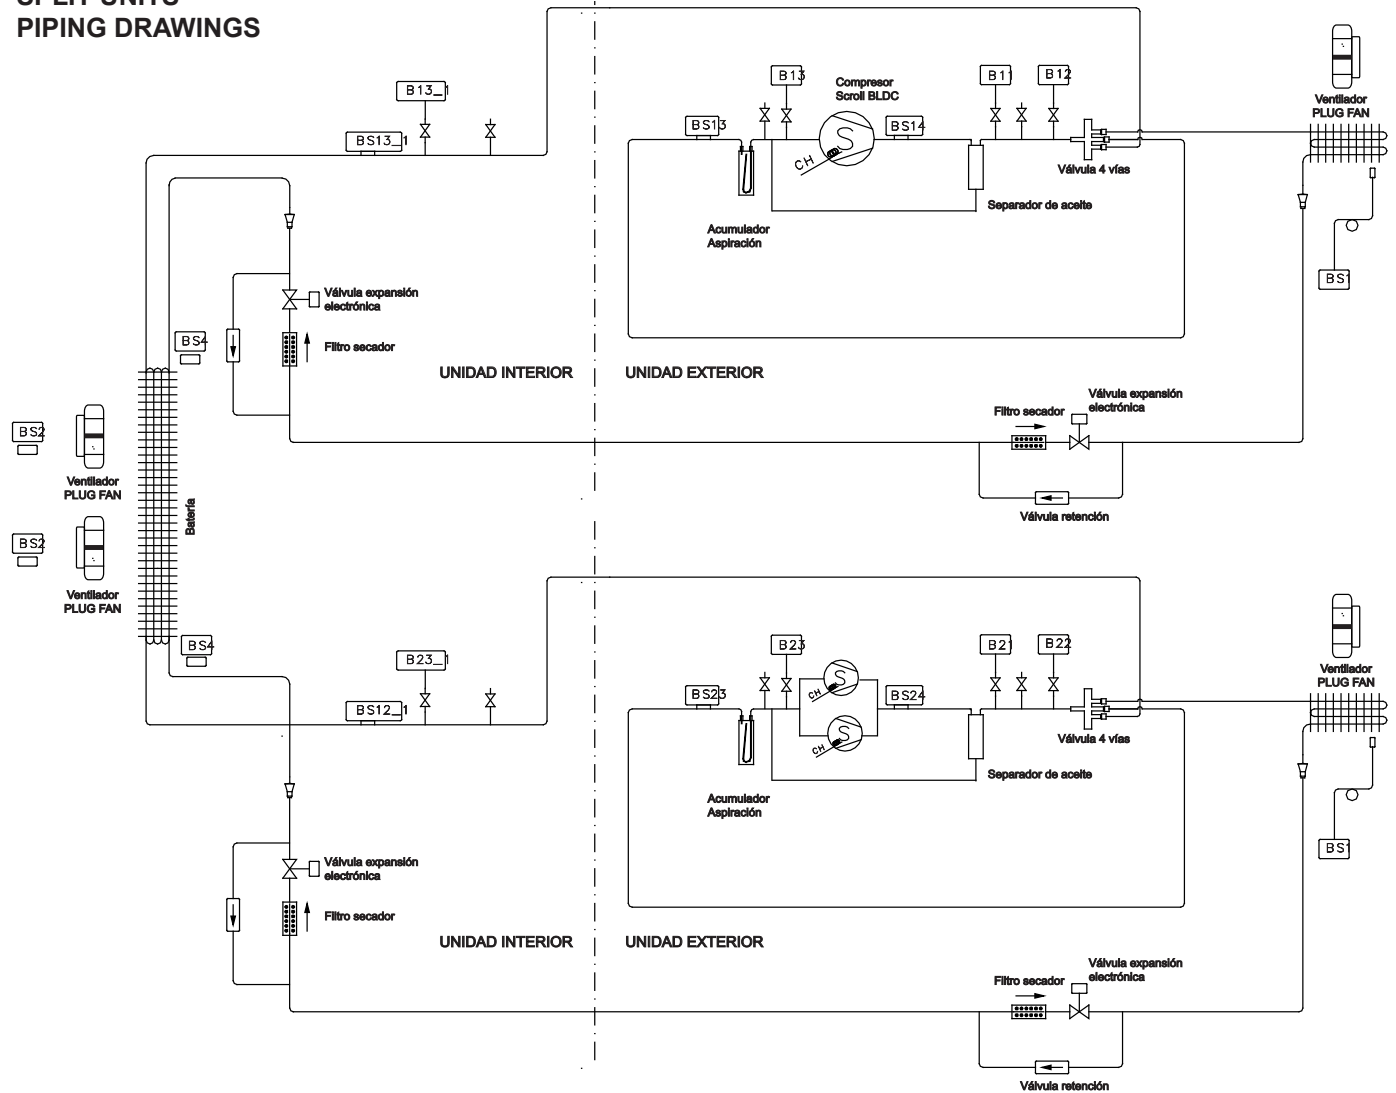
SPLIT UNITS
PIPING DRAWINGS

B13_1
BS13_1
B13
Compresor Scroll BLDC
BS13
BS14
CH
S
B11
B12
Válvula 4 vías
Separador de aceite
Acumulador Aspiración
Ventilador PLUG FAN
BS1
Válvula expansión electrónica
Filtro secador
BS4
UNIDAD INTERIOR
UNIDAD EXTERIOR
Válvula expansión electrónica
Filtro secador
Válvula retención
BS2
Ventilador PLUG FAN
Batería
BS2
Ventilador PLUG FAN
BS4
B23_1
BS12_1
B23
BS23
CH
S
CH
S
BS24
B21
B22
Válvula 4 vías
Separador de aceite
Acumulador Aspiración
Ventilador PLUG FAN
BS1
Válvula expansión electrónica
Filtro secador
UNIDAD INTERIOR
UNIDAD EXTERIOR
Válvula expansión electrónica
Filtro secador
Válvula retención